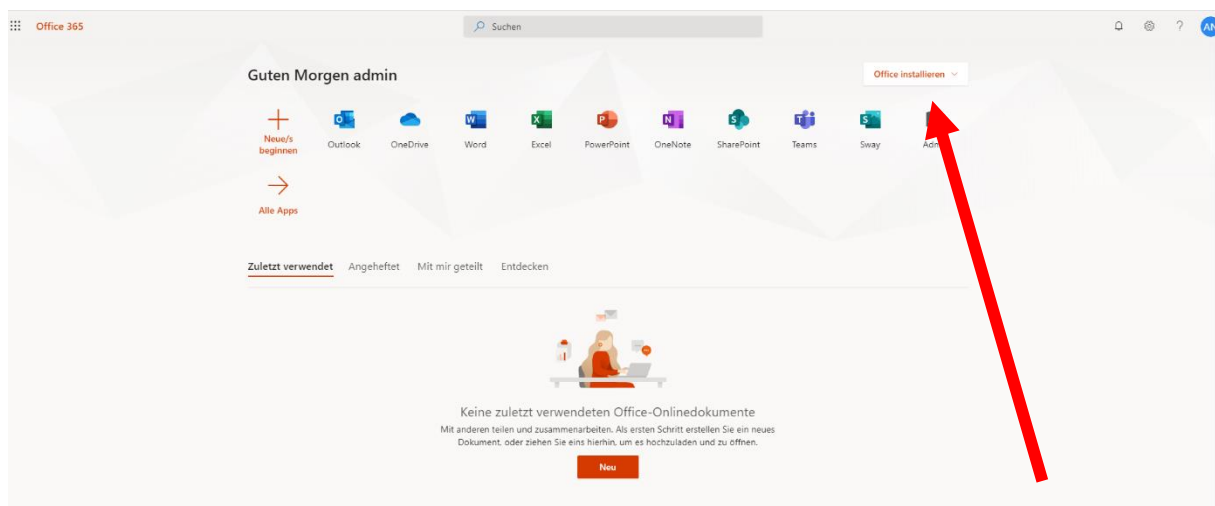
Office 365

Suchen

?

AN

Guten Morgen admin

Office installieren

Neue/s beginnen

Outlook

OneDrive

Word

Excel

PowerPoint

OneNote

SharePoint

Teams

Sway

Adm

Alle Apps

Zuletzt verwendet

Angeheftet

Mit mir geteilt

Entdecken

Keine zuletzt verwendeten Office-Onlinedokumente

Mit anderen teilen und zusammenarbeiten. Als ersten Schritt erstellen Sie ein neues Dokument, oder ziehen Sie eins hierhin, um es hochzuladen und zu öffnen.

Neu